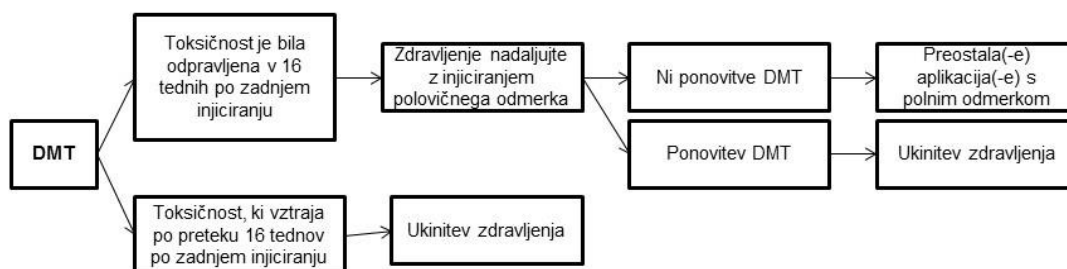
DMT

Toksičnost je bila odpravljena v 16 tednih po zadnjem injiciranju

Zdravljenje nadaljujte z injiciranjem polovičnega odmerka

Ni ponovitve DMT

Preostala(-e) aplikacija(-e) s polnim odmerkom

Ponovitev DMT

Ukinitev zdravljenja

Toksičnost, ki vztraja po preteku 16 tednov po zadnjem injiciranju

Ukinitev zdravljenja